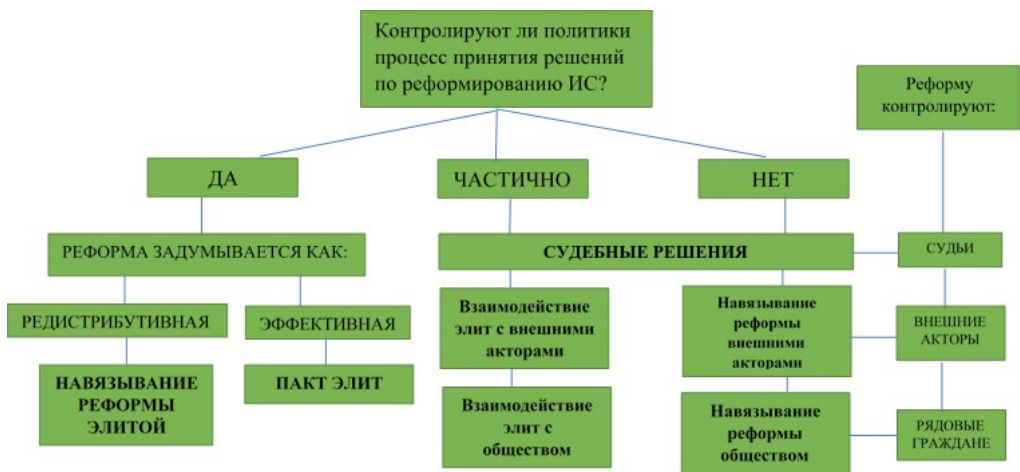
Контролируют ли политики процесс принятия решений по реформированию ИС?

Реформу контролируют:

ДА

ЧАСТИЧНО

НЕТ

РЕФОРМА ЗАДУМЫВАЕТСЯ КАК:

СУДЕБНЫЕ РЕШЕНИЯ

СУДЬИ

РЕДИСТРИБУТИВНАЯ

ЭФФЕКТИВНАЯ

Взаимодействие элит с внешними акторами

Навязывание реформы внешними акторами

ВНЕШНИЕ АКТОРЫ

НАВЯЗЫВАНИЕ РЕФОРМЫ ЭЛИТОЙ

ПАКТ ЭЛИТ

Взаимодействие элит с обществом

Навязывание реформы обществом

РЯДОВЫЕ ГРАЖДАНЕ